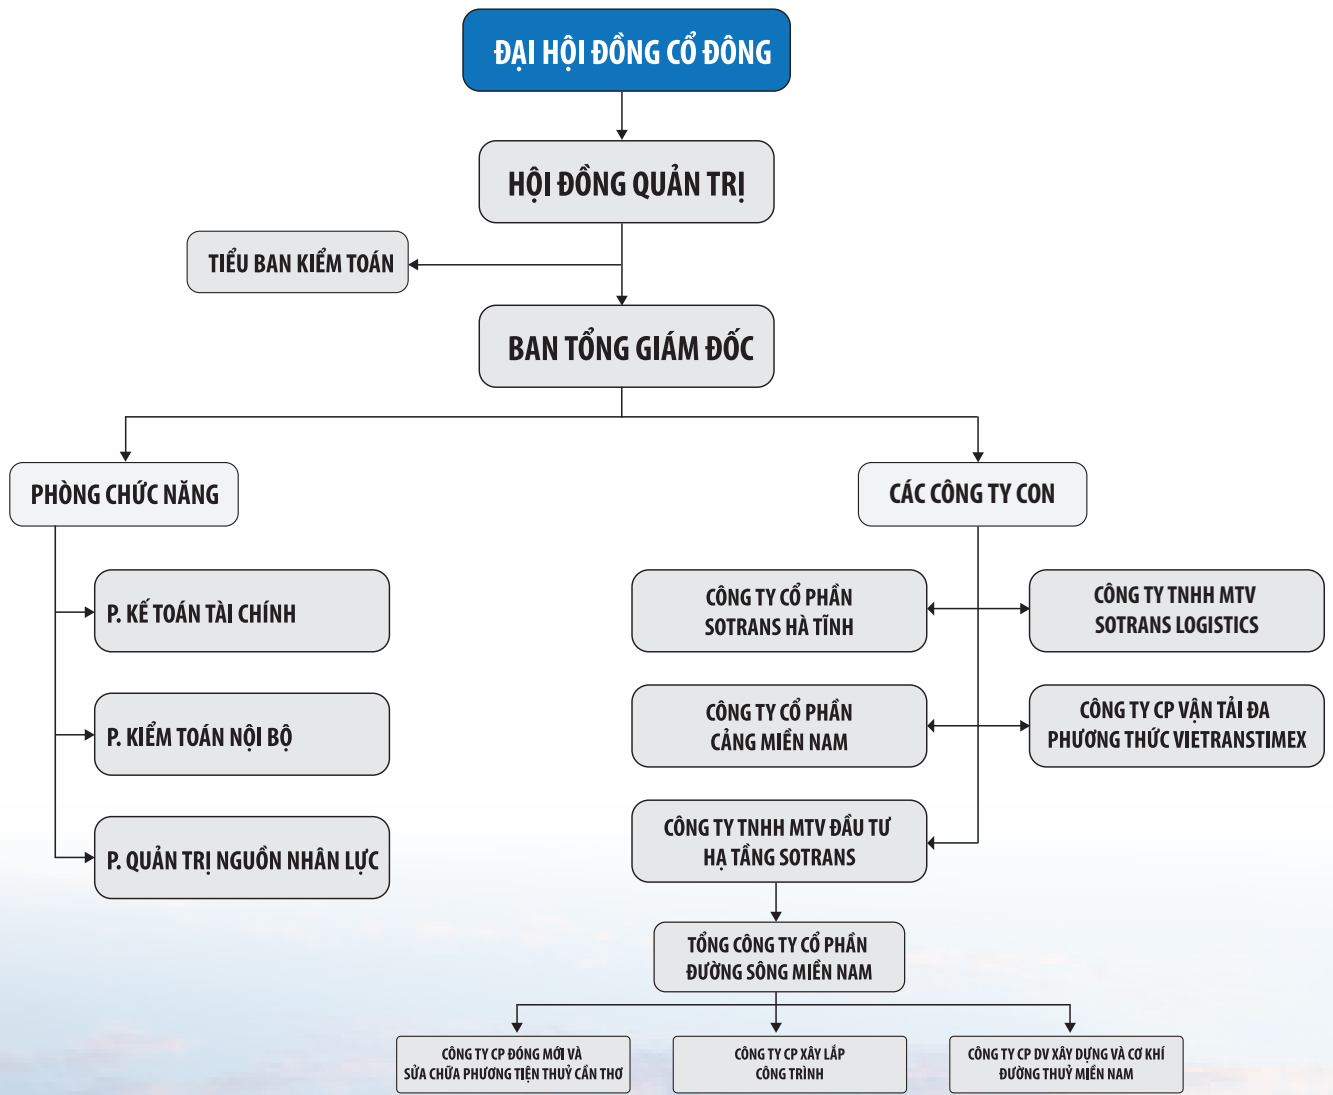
ĐẠI HỘI ĐỒNG CỔ ĐÔNG

HỘI ĐỒNG QUẢN TRỊ

TIỂU BAN KIỂM TOÁN

BAN TỔNG GIÁM ĐỐC

PHÒNG CHỨC NĂNG

CÁC CÔNG TY CON

P. KẾ TOÁN TÀI CHÍNH

P. KIỂM TOÁN NỘI BỘ

P. QUẢN TRỊ NGUỒN NHÂN LỰC

CÔNG TY CỔ PHẦN SOTRANS HÀ TĨNH

CÔNG TY TNHH MTV SOTRANS LOGISTICS

CÔNG TY CỔ PHẦN CẢNG MIỀN NAM

CÔNG TY CP VẬN TẢI ĐA PHƯƠNG THỨC VIETRANSTIMEX

CÔNG TY TNHH MTV ĐẦU TƯ HẠ TẦNG SOTRANS

TỔNG CÔNG TY CỔ PHẦN ĐƯỜNG SÔNG MIỀN NAM

CÔNG TY CP ĐÓNG MỚI VÀ SỬA CHỮA PHƯƠNG TIỆN THUỶ CẦN THƠ

CÔNG TY CP XÂY LẮP CÔNG TRÌNH

CÔNG TY CP DV XÂY DỰNG VÀ CƠ KHÍ ĐƯỜNG THUỶ MIỀN NAM